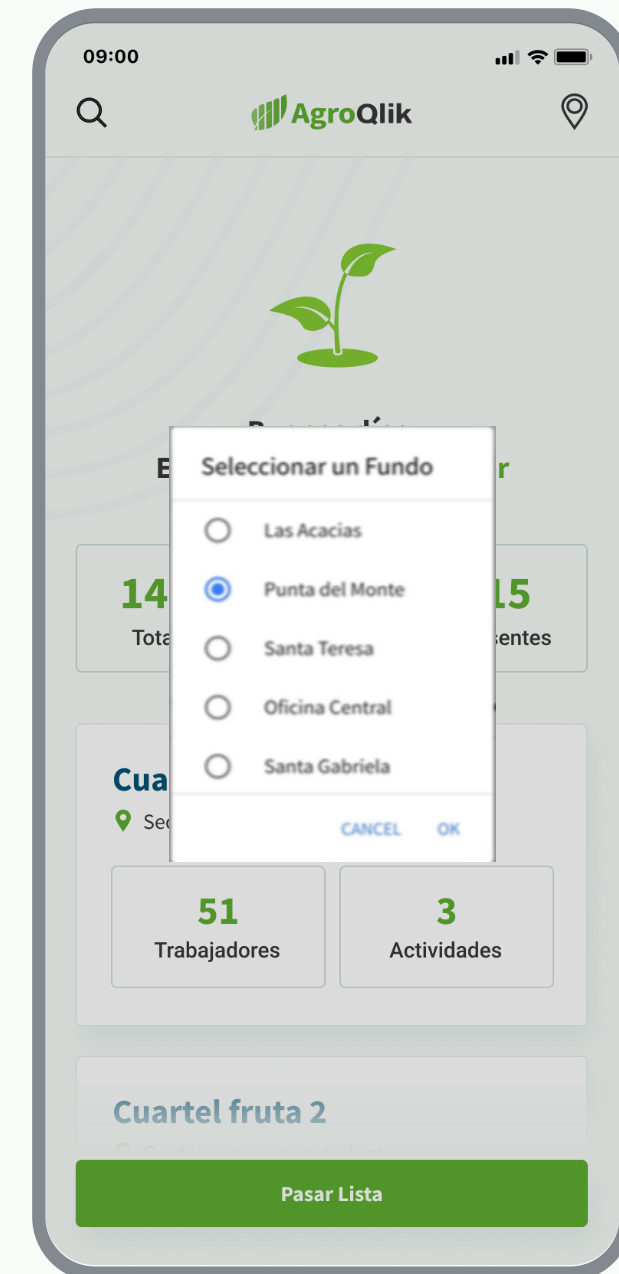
09:00

AgroQlik

E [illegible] r

14
Tota

15
sentes

Seleccionar un Fundo

Las Acacias

Punta del Monte

Santa Teresa

Oficina Central

Santa Gabriela

CANCEL OK

Cua
Se

51
Trabajadores

3
Actividades

Cuartel fruta 2

Pasar Lista